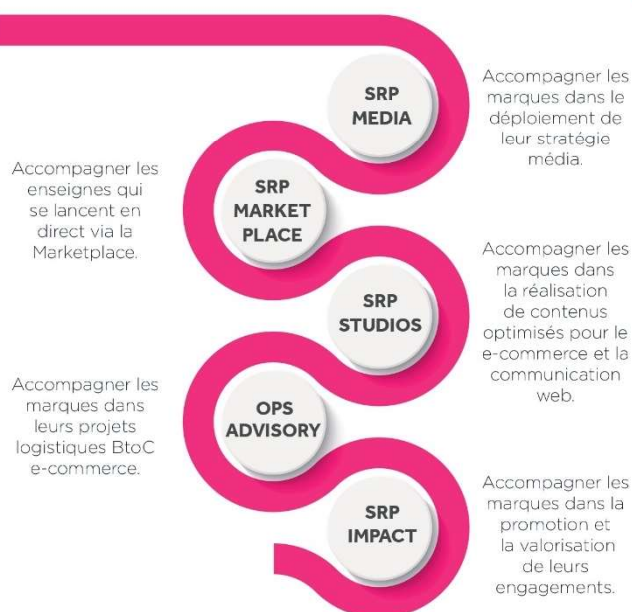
SRP MEDIA

Accompagner les marques dans le déploiement de leur stratégie média.

Accompagner les enseignes qui se lancent en direct via la Marketplace.

SRP MARKET PLACE

Accompagner les marques dans la réalisation de contenus optimisés pour le e-commerce et la communication web.

SRP STUDIOS

Accompagner les marques dans leurs projets logistiques BtoC e-commerce.

OPS ADVISORY

Accompagner les marques dans la promotion et la valorisation de leurs engagements.

SRP IMPACT